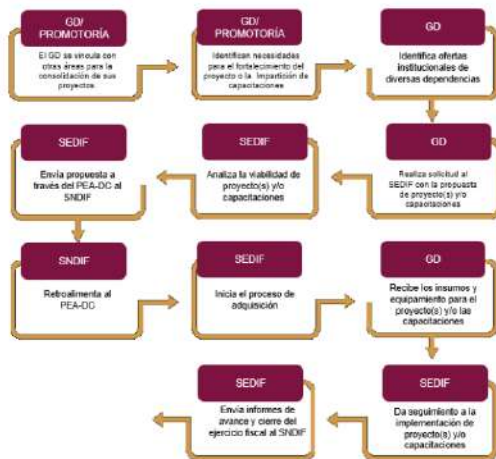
GD/ PROMOTORÍA

El GD se vincula con otras áreas para la consolidación de sus proyectos

GD/ PROMOTORÍA

Identifican necesidades para el fortalecimiento del proyecto o la impartición de capacitaciones

GD

Identifica ofertas institucionales de diversas dependencias

GD

Realiza solicitud al SEDIF con la propuesta de proyecto(s) y/o capacitaciones

SEDIF

Analiza la viabilidad de proyecto(s) y/o capacitaciones

SEDIF

Envía propuesta a través del PEA-DC al SNDIF

SNDIF

Retroalimenta al PEA-DC

SEDIF

Inicia el proceso de adquisición

GD

Recibe los insumos y equipamiento para el proyecto(s) y/o las capacitaciones

SEDIF

Da seguimiento a la implementación de proyecto(s) y/o capacitaciones

SEDIF

Envía informes de avance y cierre del ejercicio fiscal al SNDIF